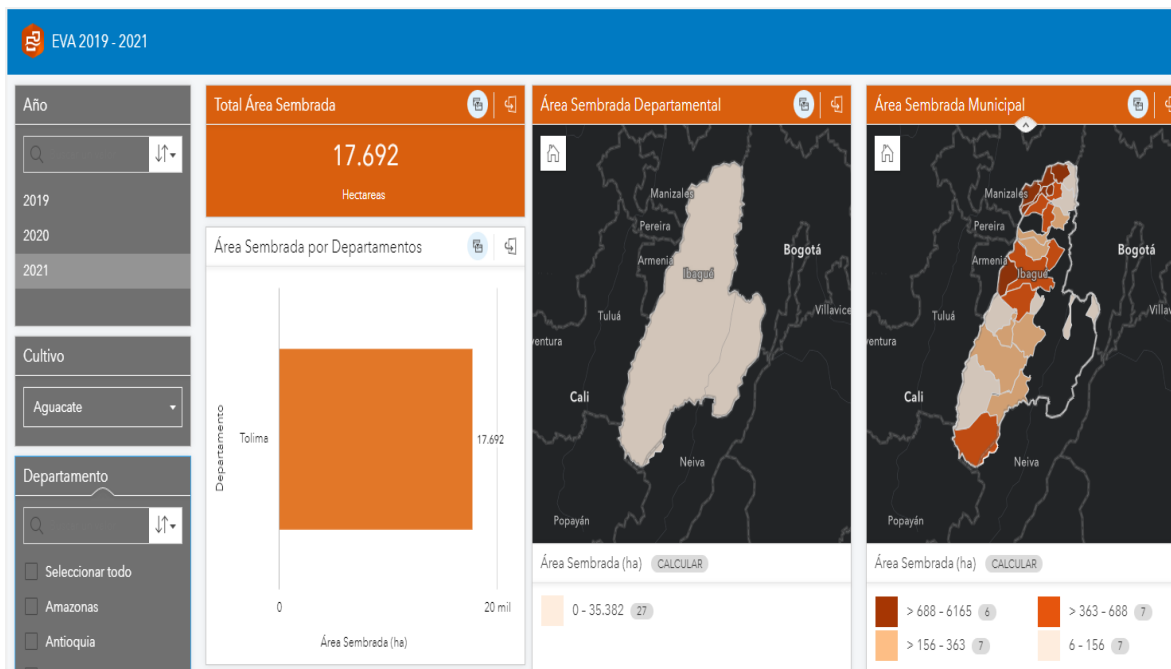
EVA 2019 - 2021

Año

2019
2020
2021

Cultivo

Aguacate

Departamento

Seleccionar todo
Amazonas
Antioquia

Total Área Sembrada

17.692

Hectareas

Área Sembrada por Departamentos

Departamento

Tolima

17.692

0

20 mil

Área Sembrada (ha)

Área Sembrada Departamental

Manizales
Pereira
Armenia
Ibagué
Bogotá
Villavice
Tuluá
ventura
Cali
Neiva
Popayán

Área Sembrada (ha) CALCULAR

0 - 35.382 27

Área Sembrada Municipal

Manizales
Pereira
Armenia
Ibagué
Bogotá
Tuluá
ventura
Cali
Neiva
Popayán

Área Sembrada (ha) CALCULAR

> 688 - 6165 6
> 363 - 688 7
> 156 - 363 7
6 - 156 7